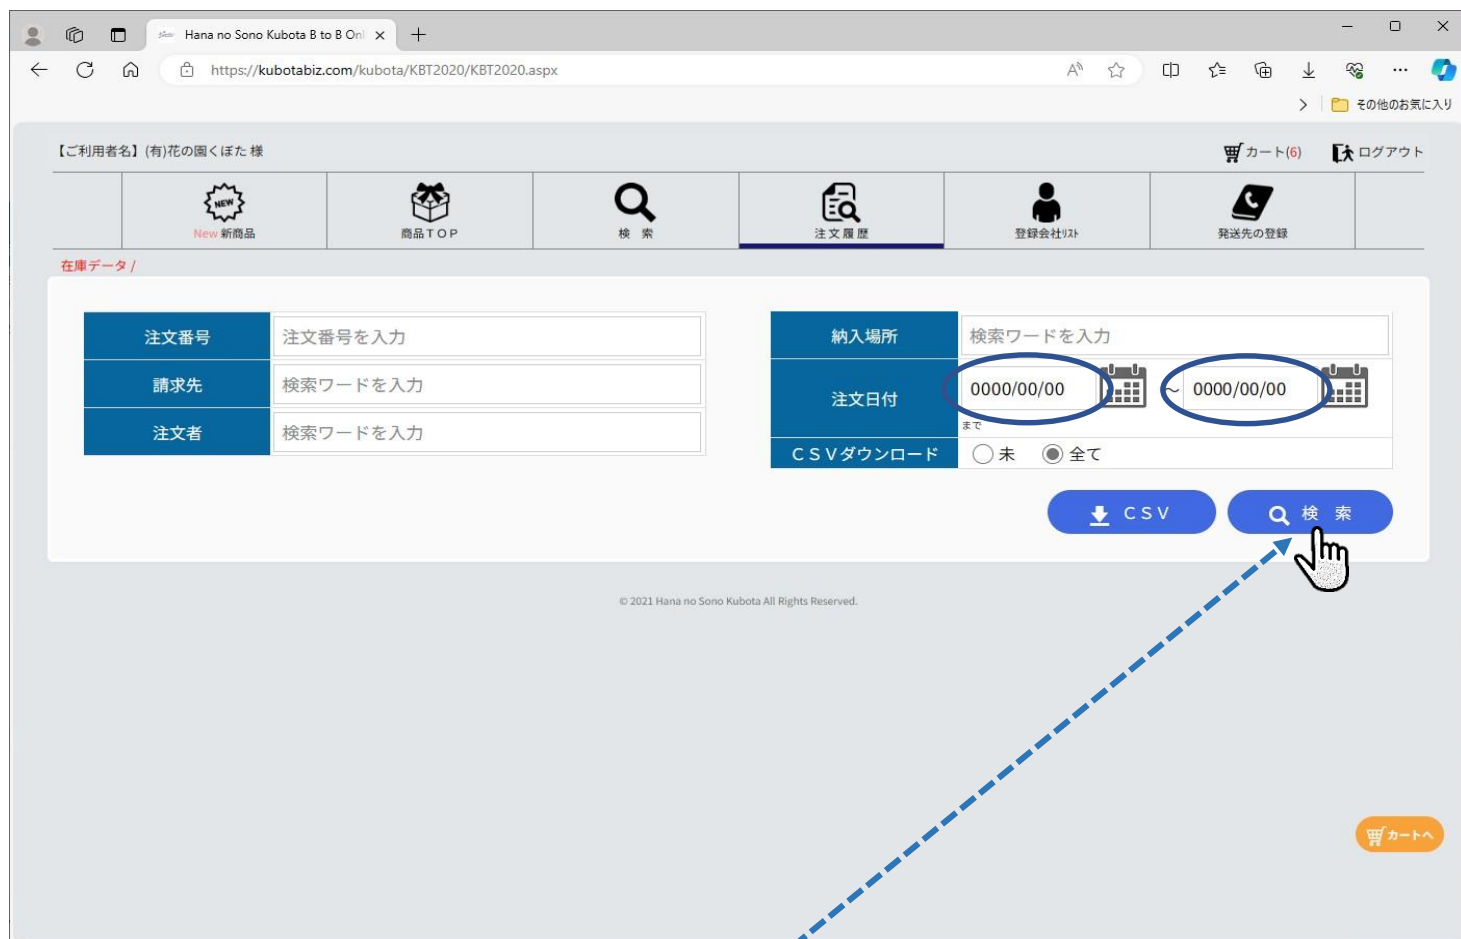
Hana no Sono Kubota B to B Onl ×

https://kubotabiz.com/kubota/KBT2020/KBT2020.aspx

その他のお気に入り

【ご利用者名】(有)花の園くぼた 様

カート(6) ログアウト

NEW

New 新商品

商品TOP

検 索

注文履歴

登録会社リスト

発送先の登録

在庫データ /

| 注文番号 | 注文番号を入力 |
|---|---|
| 請求先 | 検索ワードを入力 |
| 注文者 | 検索ワードを入力 |

| 納入場所 | 検索ワードを入力 |
|---|---|
| 注文日付 | 0000/00/00 ~ 0000/00/00 まで |
| CSVダウンロード | 未 全て |

CSV

検 索

© 2021 Hana no Sono Kubota All Rights Reserved.

カートへ